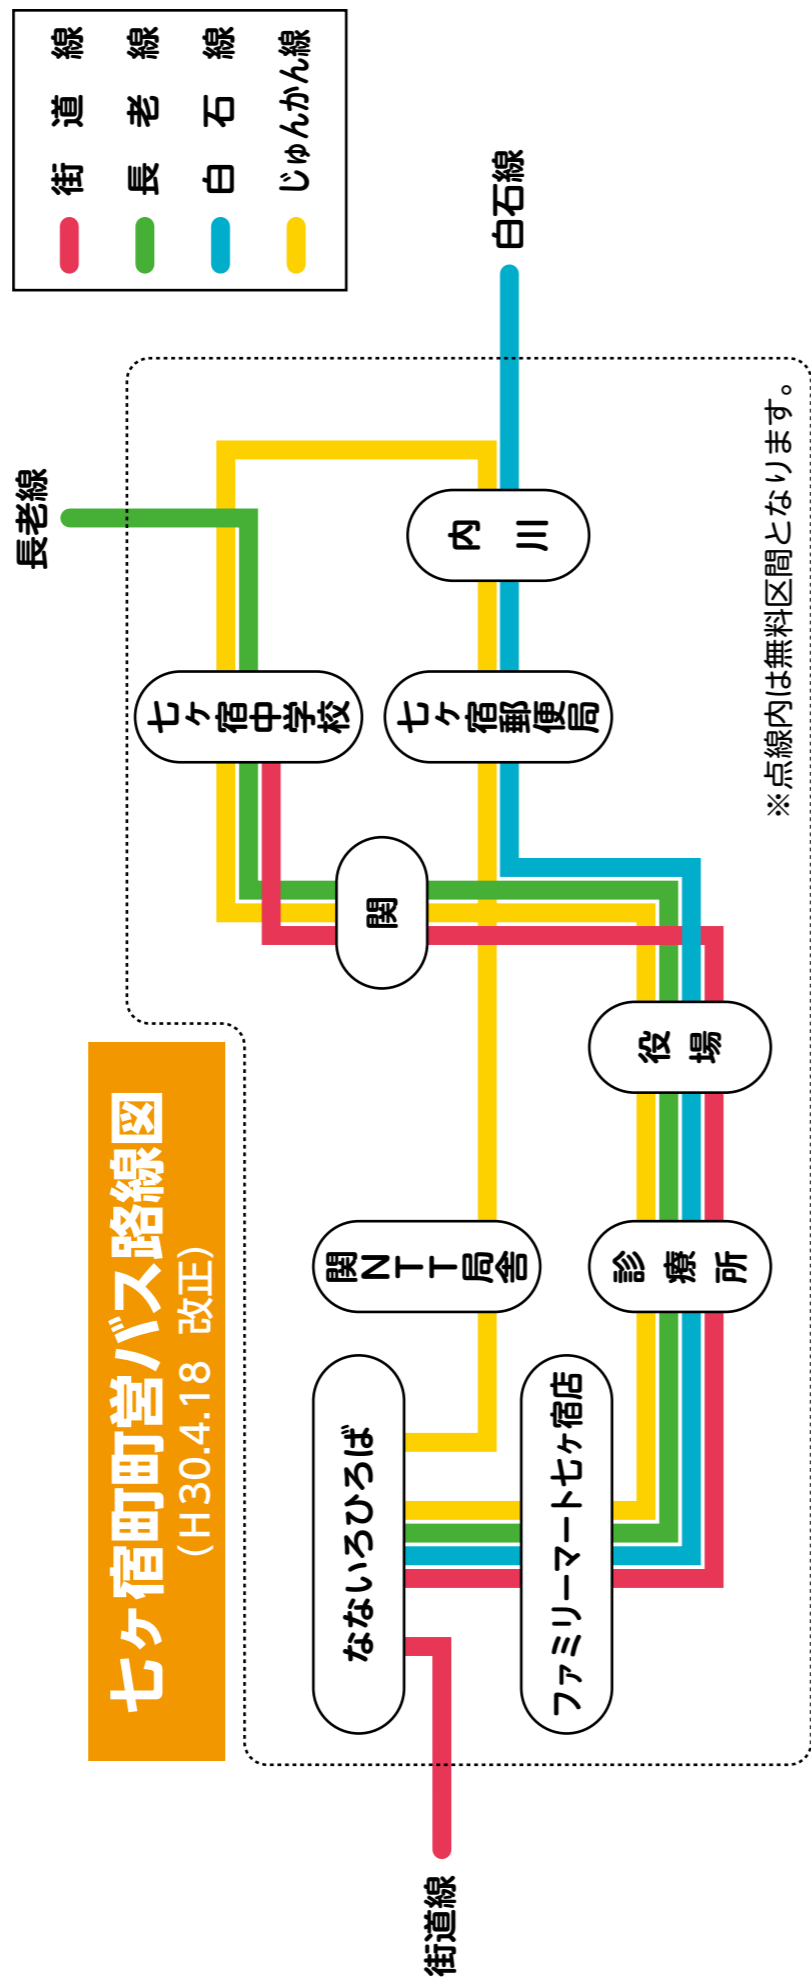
七ヶ宿町町営バス路線図
（H30.4.18 改正）

街道線
長老線
白石線
じゅんかん線

白石線
長老線
街道線

内川
七ヶ宿中学校
七ヶ宿郵便局
関
役場
関NTT局舎
診療所
なないろひろば
ファミリーマート七ヶ宿店

※点線内は無料区間となります。